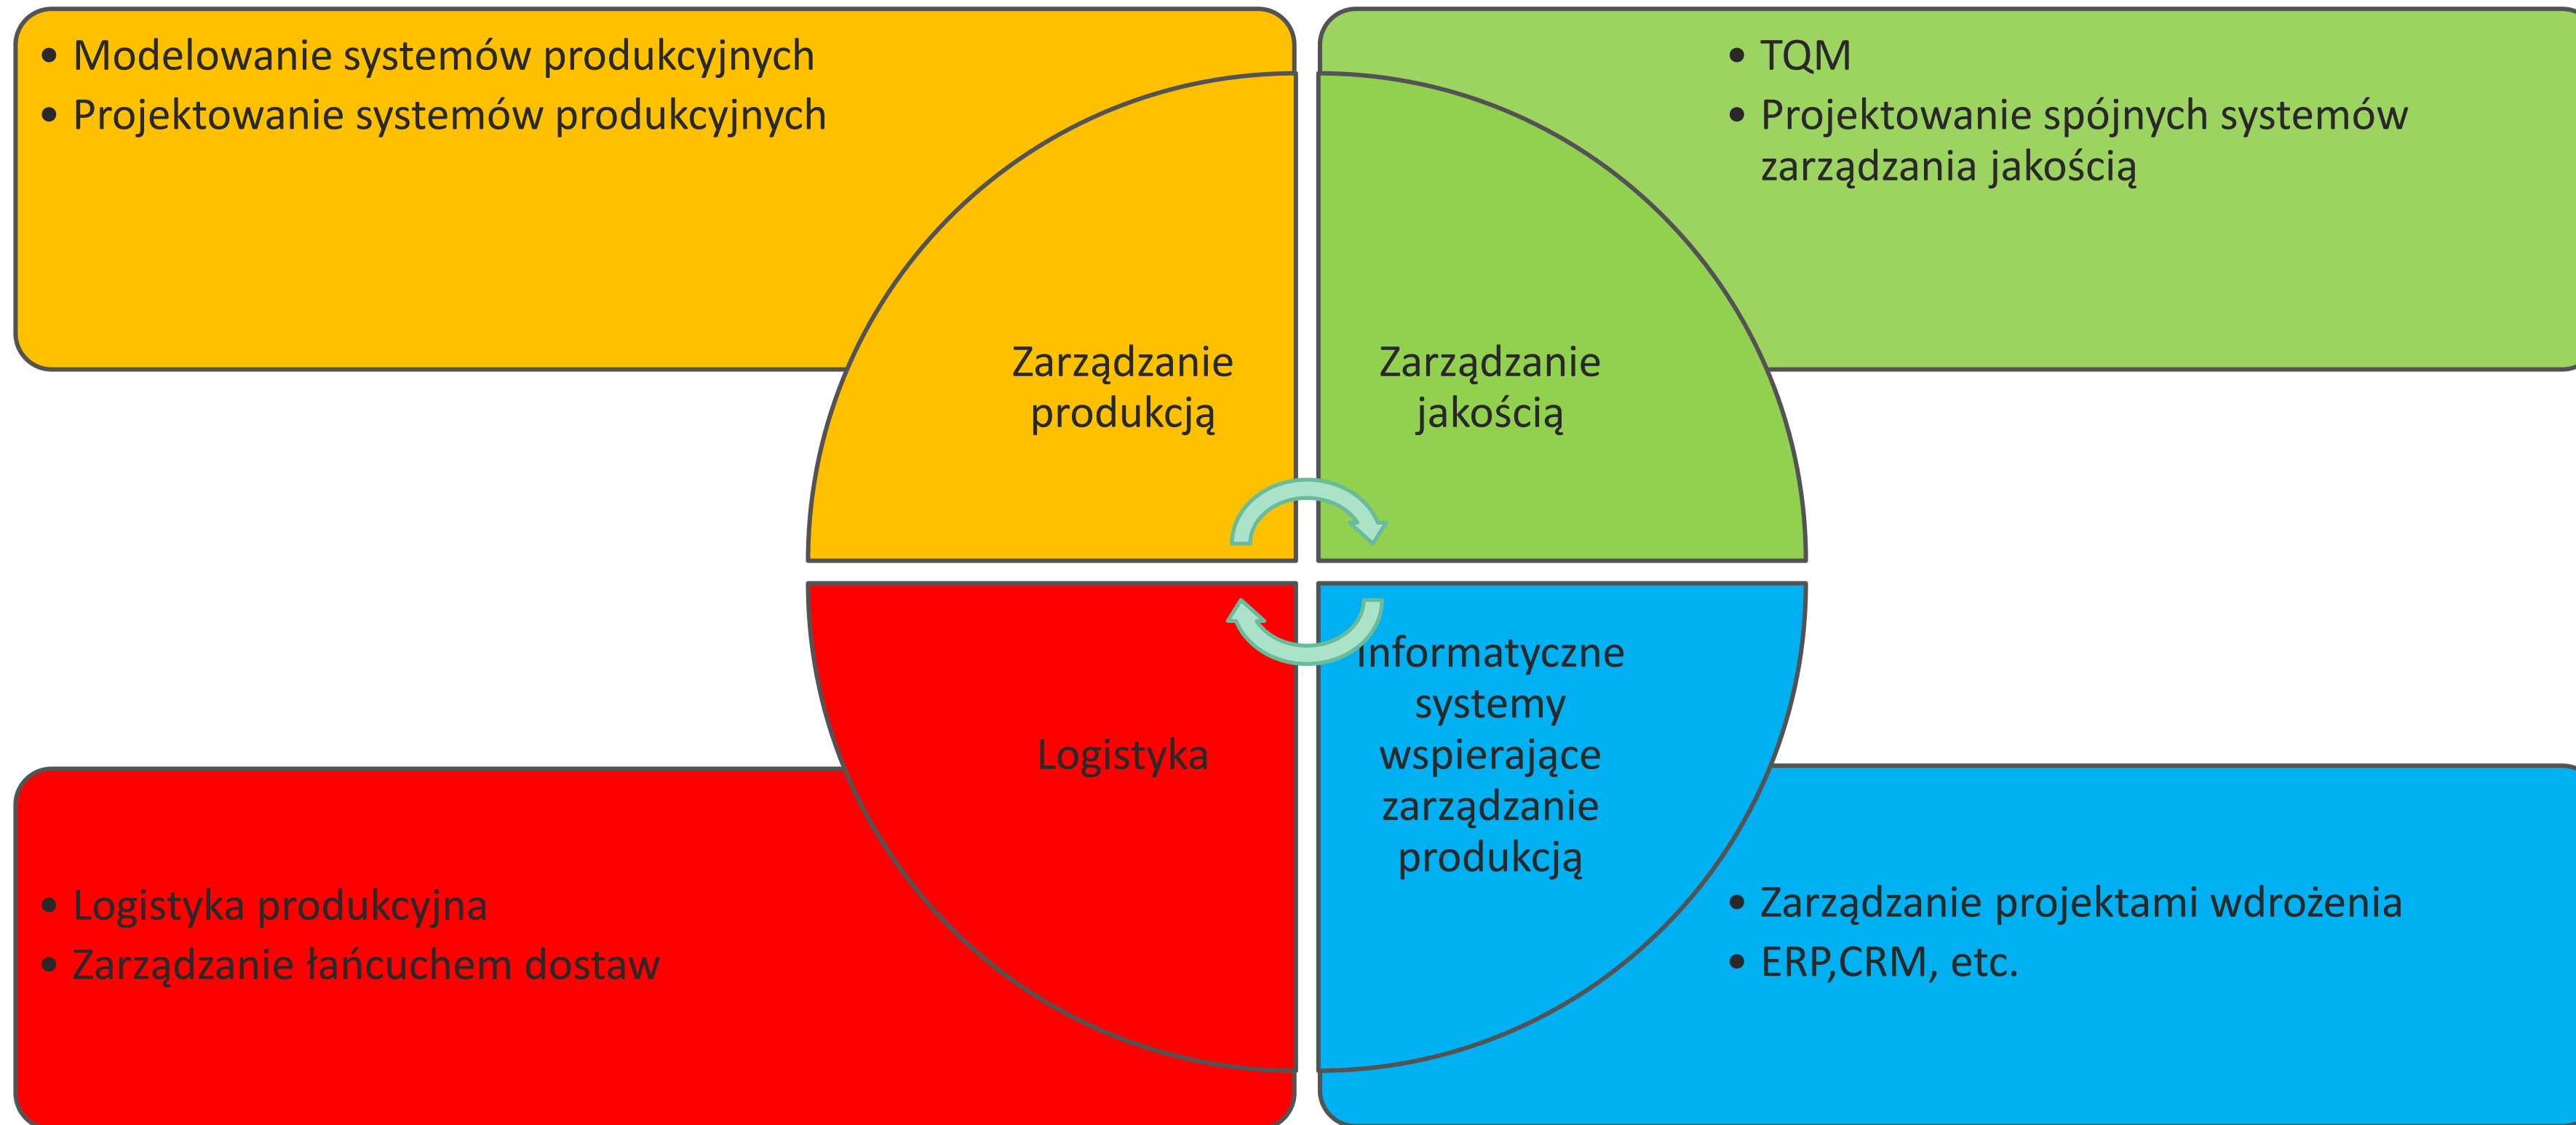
• Modelowanie systemów produkcyjnych
• Projektowanie systemów produkcyjnych

• TQM
• Projektowanie spójnych systemów zarządzania jakością

Zarządzanie produkcją

Zarządzanie jakością

Logistyka

informatyczne systemy wspierające zarządzanie produkcją

• Logistyka produkcyjna
• Zarządzanie łańcuchem dostaw

• Zarządzanie projektami wdrożenia
• ERP,CRM, etc.